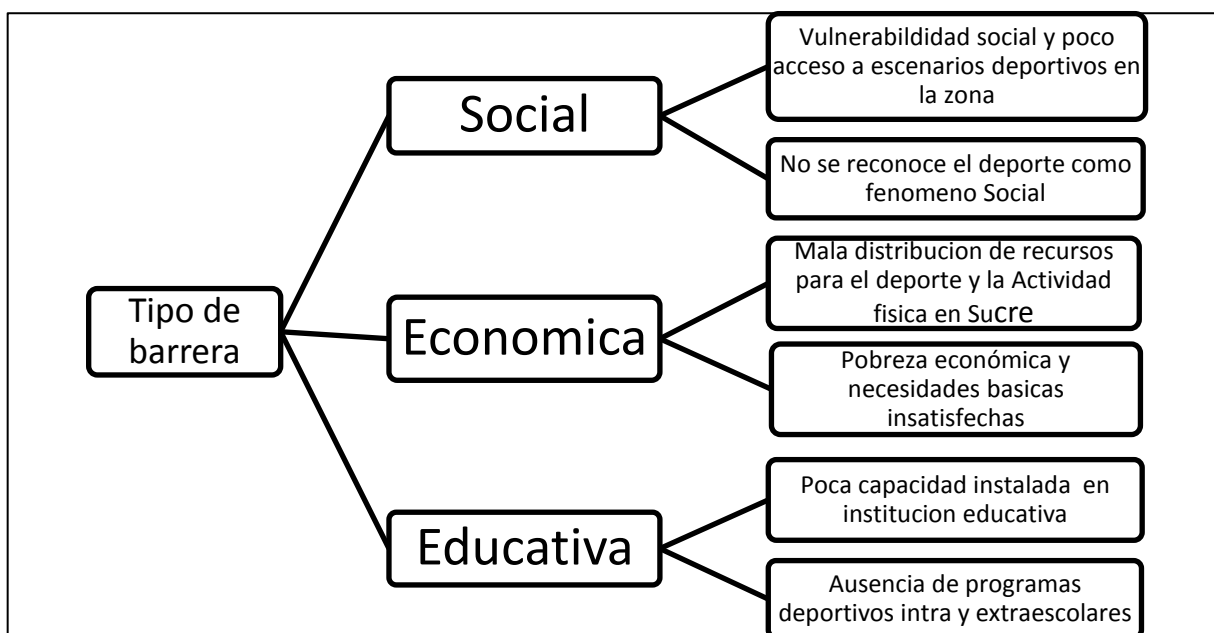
Tipo de barrera

Social

Vulnerabildidad social y poco acceso a escenarios deportivos en la zona

No se reconoce el deporte como fenomeno Social

Economica

Mala distribucion de recursos para el deporte y la Actividad fisica en Sucre

Pobreza económica y necesidades basicas insatisfechas

Educativa

Poca capacidad instalada en institucion educativa

Ausencia de programas deportivos intra y extraescolares